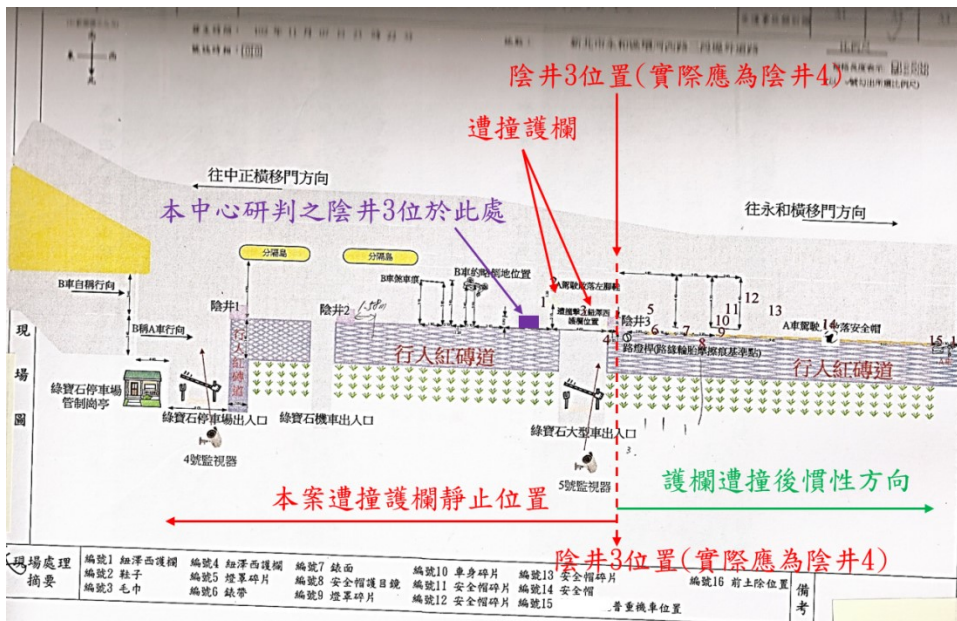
陰井3位置(實際應為陰井4)

遭撞護欄

往中正橫移門方向

本中心研判之陰井3位於此處

往永和橫移門方向

分隔島

分隔島

B車自稱行向

B稱A車行向

陰井1

陰井2

B車煞車痕

B車約略落地位置

陰井3

行人紅磚道

行人紅磚道

綠寶石停車場管制崗亭

綠寶石停車場出入口

綠寶石機車出入口

綠寶石大型車出入口

4號監視器

5號監視器

A車駕駛

安全帽

路燈桿(路緣輪胎摩擦痕基準點)

1 2 3 4 5 6 7 8 9 10 11 12 13 14 15

現場圖

本案遭撞護欄靜止位置

護欄遭撞後慣性方向

陰井3位置(實際應為陰井4)

現場處理摘要

編號1 紐澤西護欄
編號2 鞋子
編號3 毛巾
編號4 紐澤西護欄
編號5 燈罩碎片
編號6 鍊帶
編號7 鍊面
編號8 安全帽護目鏡
編號9 燈罩碎片
編號10 車身碎片
編號11 安全帽碎片
編號12 安全帽碎片
編號13 安全帽碎片
編號14 安全帽
編號15
編號16 前土除位置

普重機車位置

備考